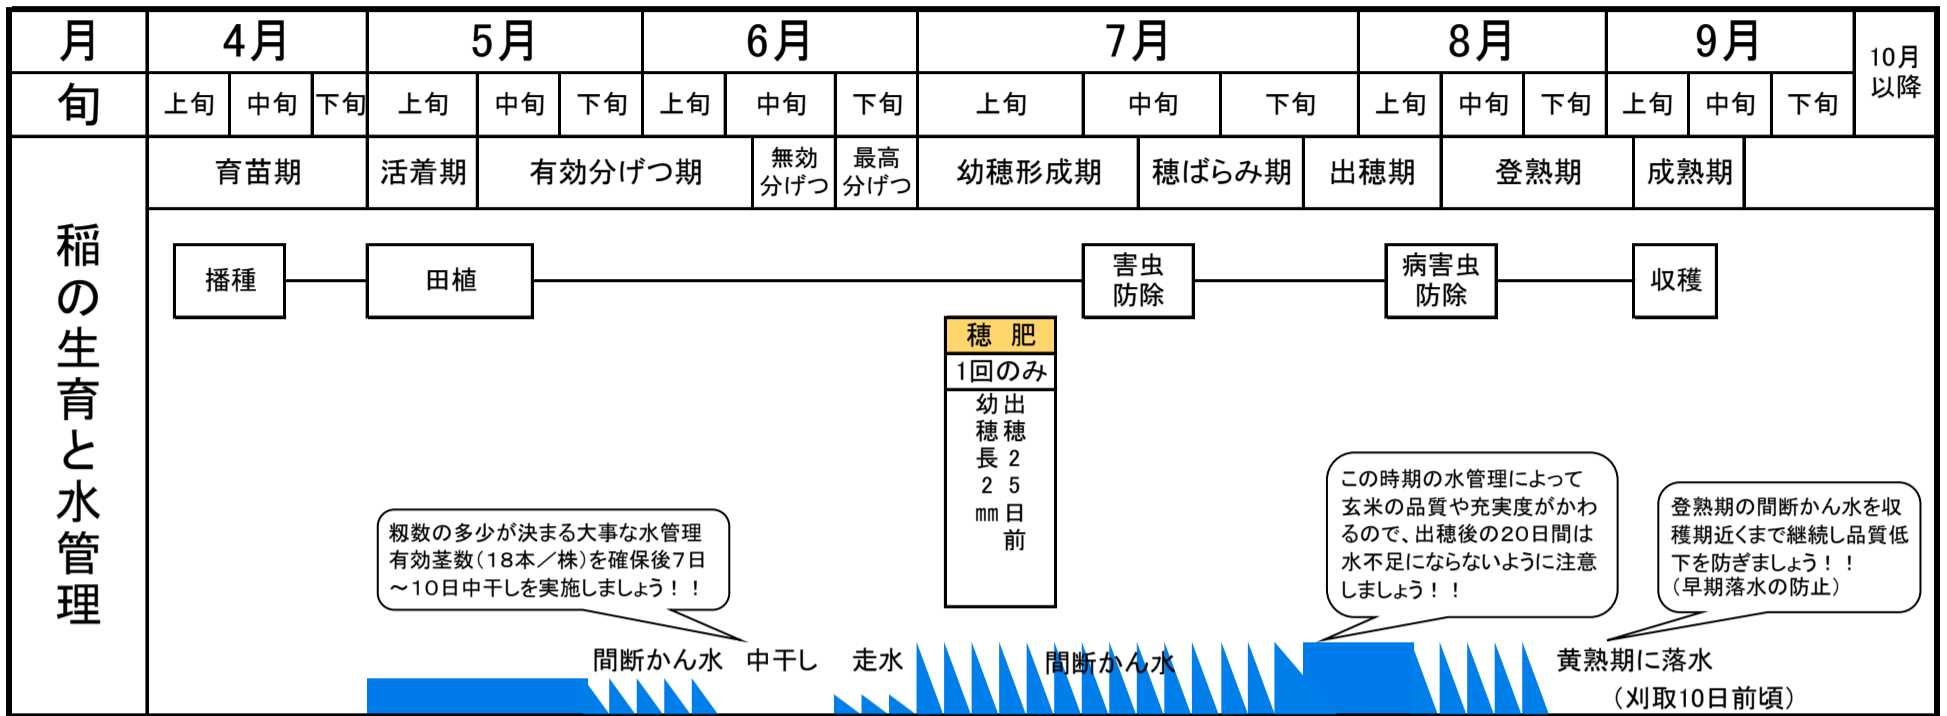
| 月 | 4月 | | | 5月 | | | 6月 | | | 7月 | | | 8月 | | | 9月 | | | 10月以降 |
|---|---|---|---|---|---|---|---|---|---|---|---|---|---|---|---|---|---|---|---|
| 旬 | 上旬 | 中旬 | 下旬 | 上旬 | 中旬 | 下旬 | 上旬 | 中旬 | 下旬 | 上旬 | 中旬 | 下旬 | 上旬 | 中旬 | 下旬 | 上旬 | 中旬 | 下旬 | |

稲の生育と水管理

育苗期　活着期　有効分げつ期　無効分げつ　最高分げつ　幼穂形成期　穂ばらみ期　出穂期　登熟期　成熟期

播種　田植　害虫防除　病害虫防除　収穫

穂肥
1回のみ
幼穂長2mm
出穂25日前

籾数の多少が決まる大事な水管理
有効茎数（18本／株）を確保後7日～10日中干しを実施しましょう！！

この時期の水管理によって玄米の品質や充実度がかわるので、出穂後の20日間は水不足にならないように注意しましょう！！

登熟期の間断かん水を収穫期近くまで継続し品質低下を防ぎましょう！！
（早期落水の防止）

間断かん水　中干し　走水　間断かん水　黄熟期に落水
（刈取10日前頃）